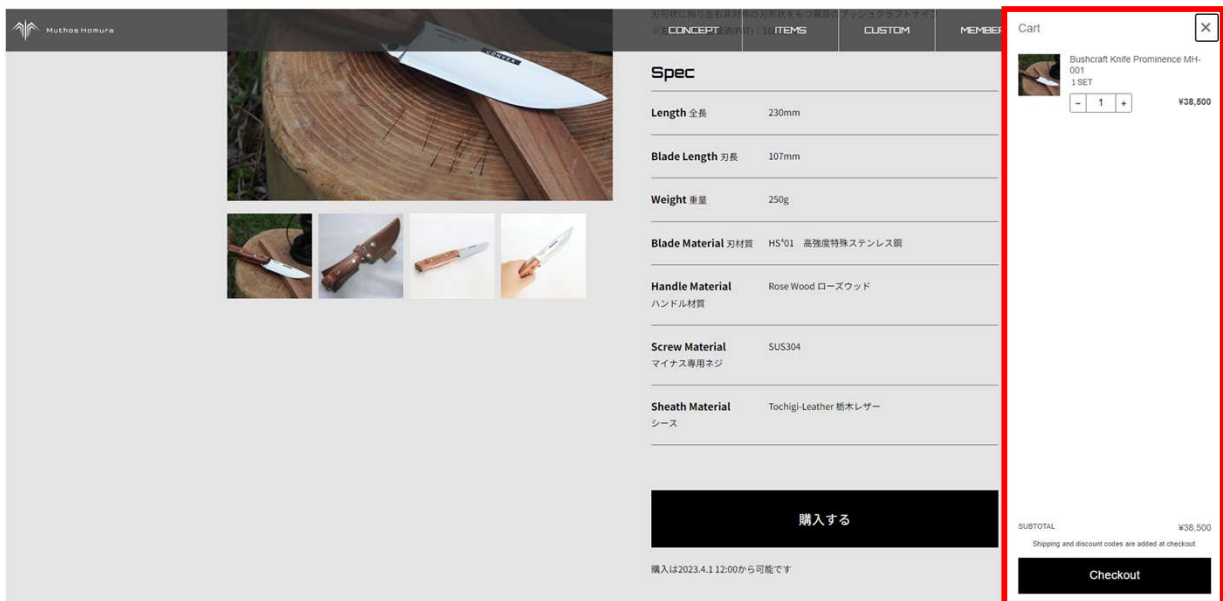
Muthos Homura

CONCEPT
ITEMS
CUSTOM
MEMBER

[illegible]

Spec

| | |
|---|---|
| Length 全長 | 230mm |
| Blade Length 刃長 | 107mm |
| Weight 重量 | 250g |
| Blade Material 刃材質 | HS'01 高強度特殊ステンレス鋼 |
| Handle Material ハンドル材質 | Rose Wood ローズウッド |
| Screw Material マイナス専用ネジ | SUS304 |
| Sheath Material シース | Tochigi-Leather 栃木レザー |

購入する

購入は2023.4.1 12:00から可能です

Cart

×

Bushcraft Knife Prominence MH-001
1 SET

− 1 +

¥38,500

SUBTOTAL
¥38,500

Shipping and discount codes are added at checkout.

Checkout